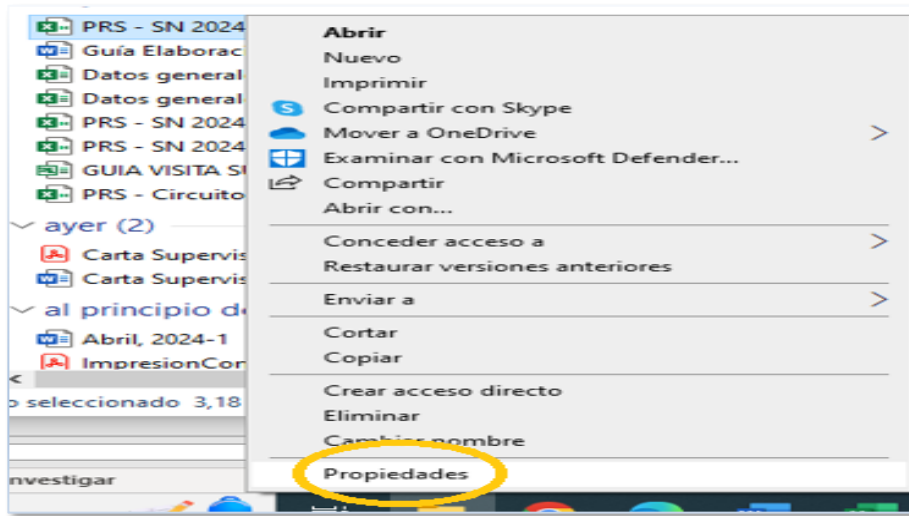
PRS - SN 2024
Guía Elaborac
Datos general
Datos general
PRS - SN 2024
PRS - SN 2024
GUIA VISITA S
PRS - Circuito
ayer (2)
Carta Supervis
Carta Supervis
al principio d
Abril, 2024-1
ImpresionCor
o seleccionado 3,18
nvestigar

Abrir
Nuevo
Imprimir
Compartir con Skype
Mover a OneDrive
Examinar con Microsoft Defender...
Compartir
Abrir con...
Conceder acceso a
Restaurar versiones anteriores
Enviar a
Cortar
Copiar
Crear acceso directo
Eliminar
Cambiar nombre
Propiedades